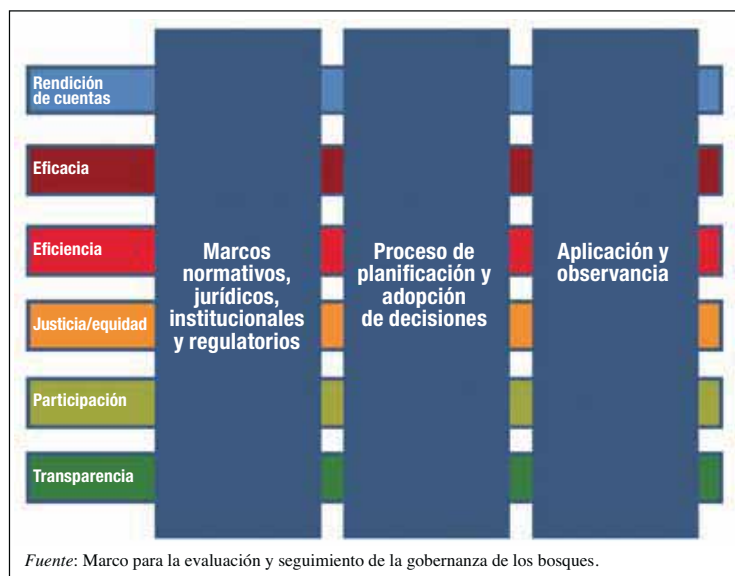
Rendición de cuentas

Eficacia

Eficiencia

Justicia/equidad

Participación

Transparencia

Marcos normativos, jurídicos, institucionales y regulatorios

Proceso de planificación y adopción de decisiones

Aplicación y observancia

*Fuente*: Marco para la evaluación y seguimiento de la gobernanza de los bosques.